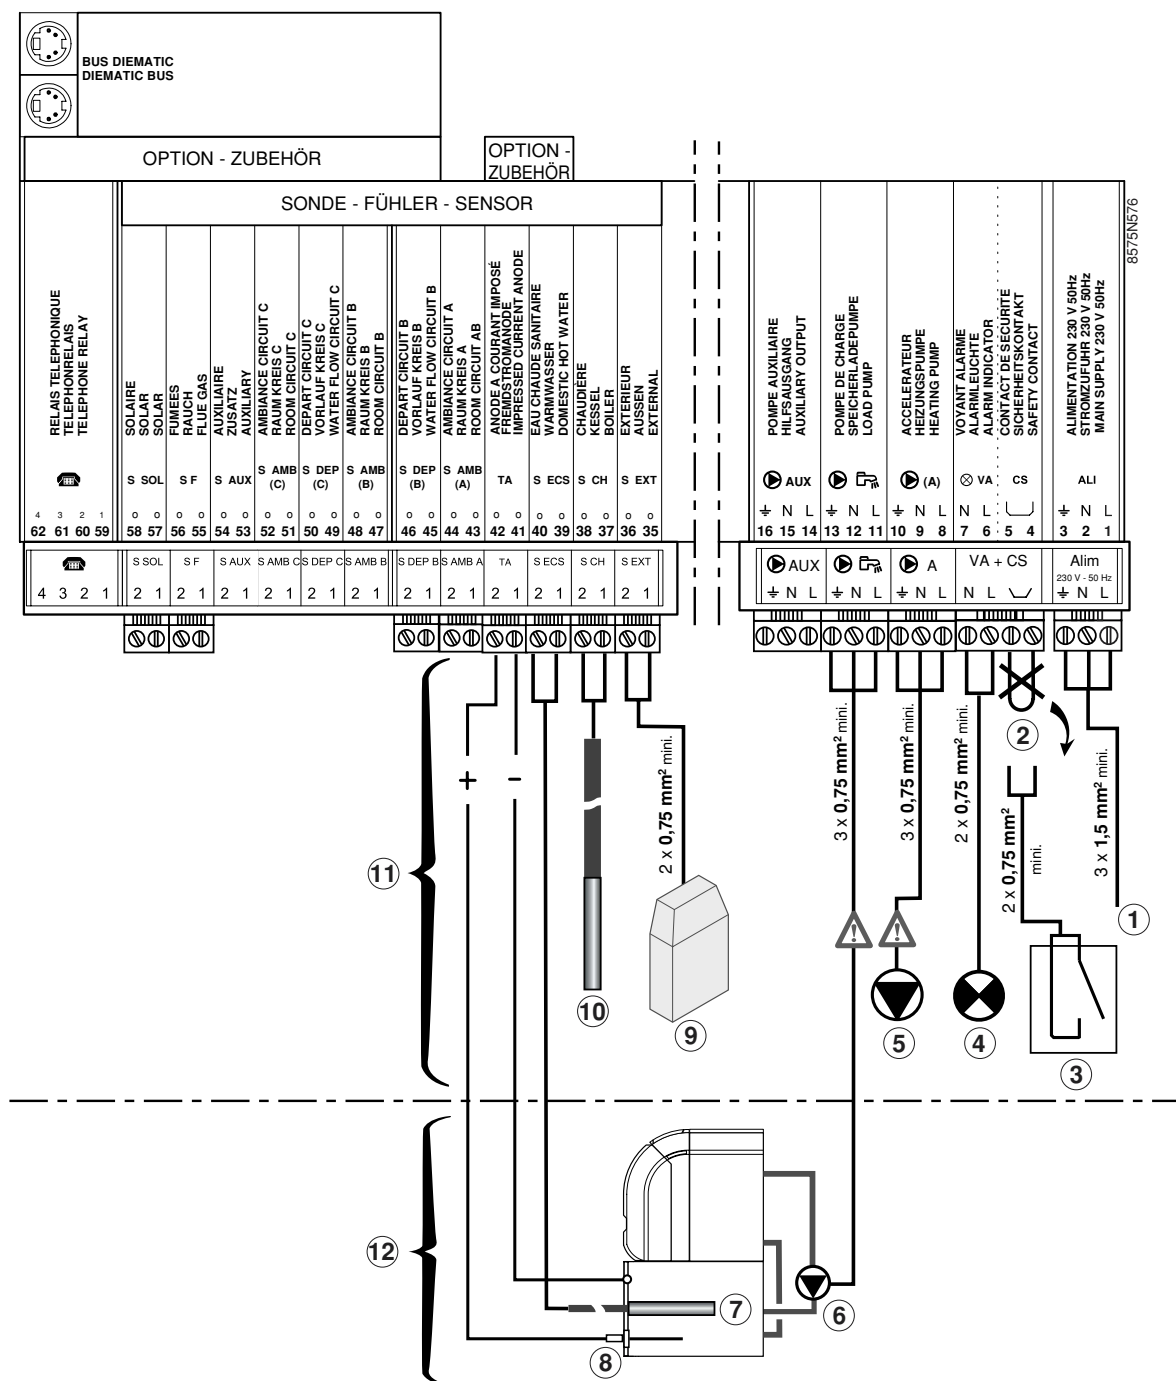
BUS DIEMATIC
DIEMATIC BUS

OPTION - ZUBEHÖR

OPTION - ZUBEHÖR

SONDE - FÜHLER - SENSOR

8575N576

RELAIS TELEPHONIQUE
TELEPHONRELAIS
TELEPHONE RELAY

4 3 2 1
62 61 60 59

SOLAIRE
SOLAR
SOLAR
S SOL
58 57

FUMEES
RAUCH
FLUE GAS
S F
56 55

AUXILIAIRE
ZUSATZ
AUXILIARY
S AUX
54 53

AMBIANCE CIRCUIT C
RAUM KREIS C
ROOM CIRCUIT C
S AMB (C)
52 51

DEPART CIRCUIT C
VORLAUF KREIS C
WATER FLOW CIRCUIT C
S DEP (C)
50 49

AMBIANCE CIRCUIT B
RAUM KREIS B
ROOM CIRCUIT B
S AMB (B)
48 47

DEPART CIRCUIT B
VORLAUF KREIS B
WATER FLOW CIRCUIT B
S DEP (B)
46 45

AMBIANCE CIRCUIT A
RAUM KREIS A
ROOM CIRCUIT AB
S AMB (A)
44 43

ANODE A COURANT IMPOSÉ
FREMDSTROMANODE
IMPRESSED CURRENT ANODE
TA
42 41

EAU CHAUDE SANITAIRE
WARMWASSER
DOMESTIC HOT WATER
S ECS
40 39

CHAUDIERE
KESSEL
BOILER
S CH
38 37

EXTERIEUR
AUSSEN
EXTERNAL
S EXT
36 35

POMPE AUXILIAIRE
HILFSAUSGANG
AUXILIARY OUTPUT
AUX
⏚ N L
16 15 14

POMPE DE CHARGE
SPEICHERLADEPUMPE
LOAD PUMP
⏚ N L
13 12 11

ACCELERATEUR
HEIZUNGSPUMPE
HEATING PUMP
(A)
⏚ N L
10 9 8

VOYANT ALARME
ALARMLEUCHTE
ALARM INDICATOR
VA
N L
7 6

CONTACT DE SECURITE
SICHERHEITSKONTAKT
SAFETY CONTACT
CS
5 4

ALIMENTATION 230 V 50Hz
STROMZUFUHR 230 V 50Hz
MAIN SUPPLY 230 V 50Hz
ALI
⏚ N L
3 2 1

4 3 2 1 | S SOL 2 1 | S F 2 1 | S AUX 2 1 | S AMB C 2 1 | S DEP C 2 1 | S AMB B 2 1 | S DEP B 2 1 | S AMB A 2 1 | TA 2 1 | S ECS 2 1 | S CH 2 1 | S EXT 2 1

AUX ⏚ N L | ⏚ N L | A ⏚ N L | VA + CS N L | Alim 230 V - 50 Hz ⏚ N L

+ -

2 x 0,75 mm² mini.
3 x 0,75 mm² mini.
3 x 0,75 mm² mini.
2 x 0,75 mm² mini.
2 x 0,75 mm² mini.
3 x 1,5 mm² mini.

1 2 3 4 5 6 7 8 9 10 11 12